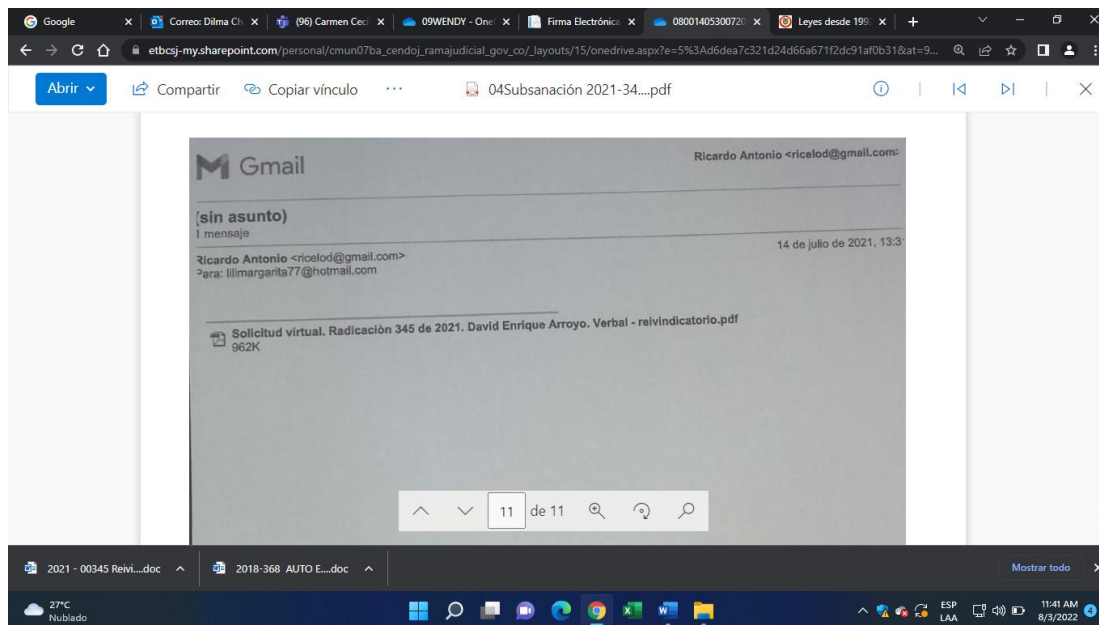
Google | Correo: Dilma Ch | (96) Carmen Ceci | 09WENDY - One | Firma Electrónica | 08001405300720 | Leyes desde 199 | +

etbcsj-my.sharepoint.com/personal/cmun07ba_cendoj_ramajudicial_gov_co/_layouts/15/onedrive.aspx?e=5%3Ad6dea7c321d24d66a671f2dc91af0b31&at=9...

Abrir | Compartir | Copiar vínculo | ··· | 04Subsanación 2021-34....pdf

Gmail

Ricardo Antonio <ricelod@gmail.com>

(sin asunto)
1 mensaje

Ricardo Antonio <ricelod@gmail.com>
Para: lilimargarita77@hotmail.com

14 de julio de 2021, 13:3

Solicitud virtual. Radicaciòn 345 de 2021. David Enrique Arroyo. Verbal - reivindicatorio.pdf
962K

11 de 11

2021 - 00345 Reivi....doc | 2018-368 AUTO E....doc | Mostrar todo

27°C
Nublado

ESP
LAA

11:41 AM
8/3/2022